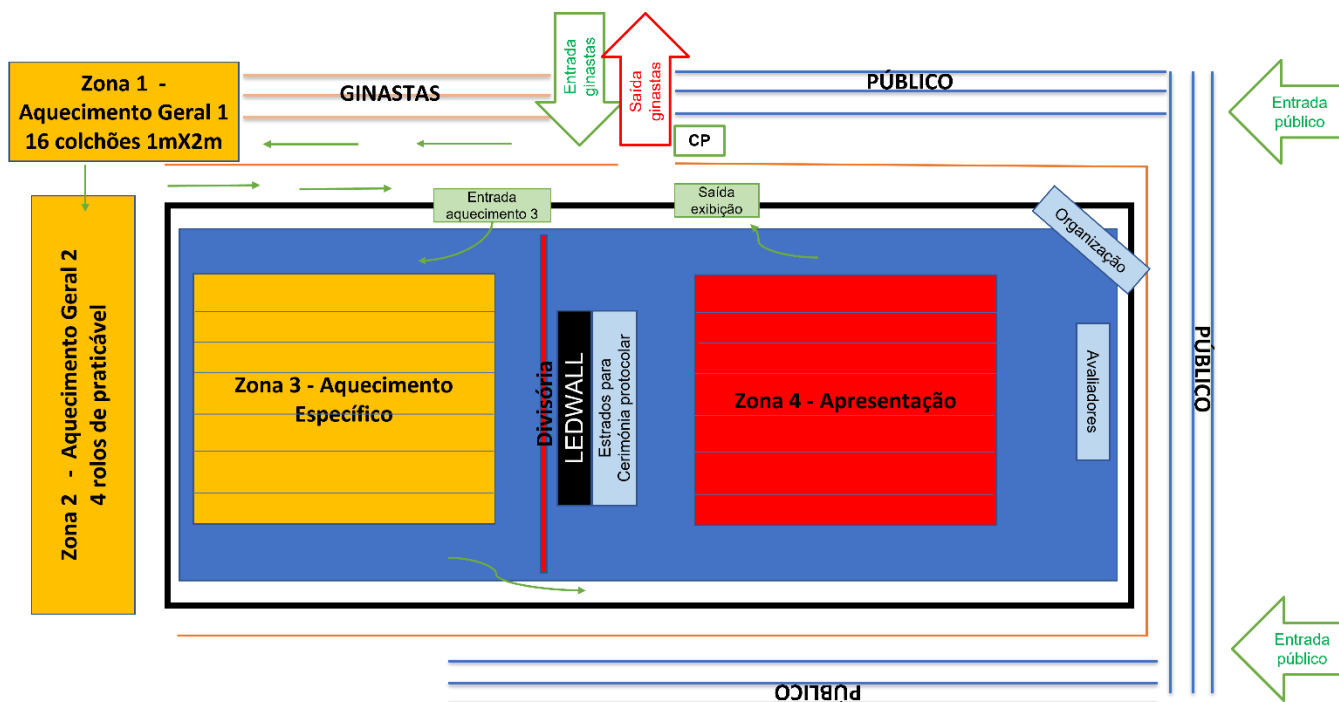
Zona 1 - Aquecimento Geral 1 16 colchões 1mX2m

GINASTAS

Entrada ginastas

Saída ginastas

PÚBLICO

Entrada público

CP

Zona 2 - Aquecimento Geral 2 4 rolos de praticável

Entrada aquecimento 3

Saída exibição

Organização

Zona 3 - Aquecimento Específico

Divisória

LEDWALL

Estrados para Cerimónia protocolar

Zona 4 - Apresentação

Avaliadores

PÚBLICO

Entrada público

PÚBLICO